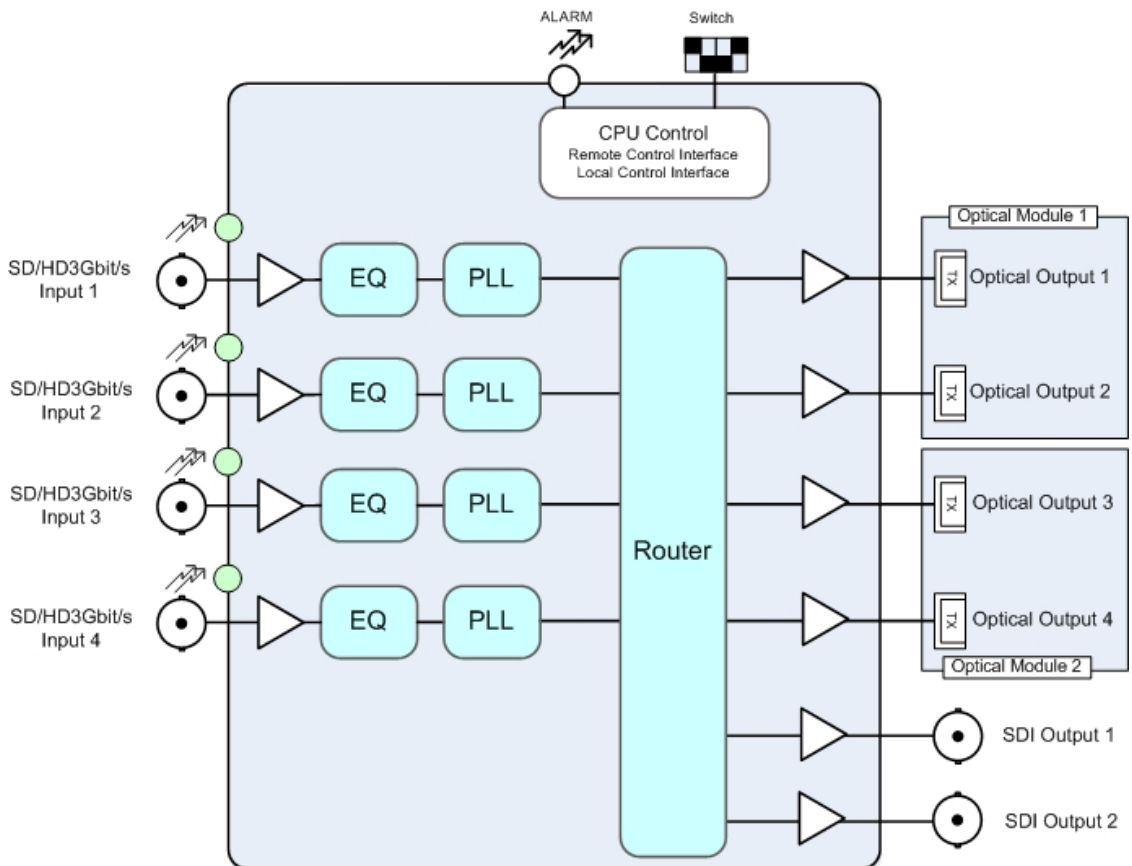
ALARM

Switch

CPU Control
Remote Control Interface
Local Control Interface

SD/HD3Gbit/s
Input 1

EQ

PLL

SD/HD3Gbit/s
Input 2

EQ

PLL

SD/HD3Gbit/s
Input 3

EQ

PLL

SD/HD3Gbit/s
Input 4

EQ

PLL

Router

Optical Module 1

TX

Optical Output 1

TX

Optical Output 2

TX

Optical Output 3

TX

Optical Output 4

Optical Module 2

SDI Output 1

SDI Output 2